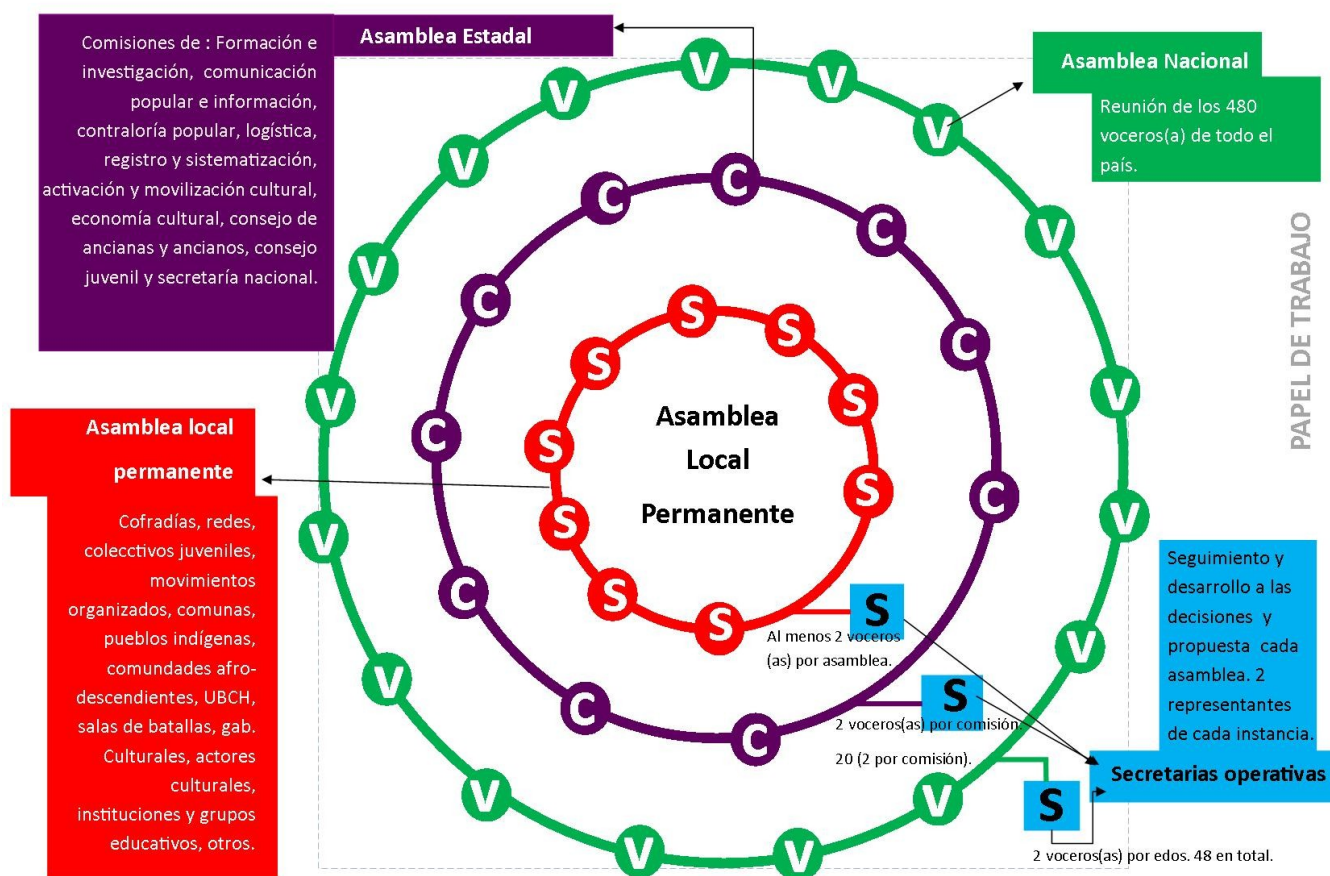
Comisiones de : Formación e investigación, comunicación popular e información, contraloría popular, logística, registro y sistematización, activación y movilización cultural, economía cultural, consejo de ancianas y ancianos, consejo juvenil y secretaría nacional.

Asamblea Estadal

Asamblea Nacional

Reunión de los 480 voceros(a) de todo el país.

PAPEL DE TRABAJO

V V V V V V V V V V V V V V V V V V V V V V

C C C C C C C C C C C C C

S S S S S S S S S S S

Asamblea Local Permanente

Asamblea local permanente

Cofradías, redes, colecctivos juveniles, movimientos organizados, comunas, pueblos indígenas, comundades afro-descendientes, UBCH, salas de batallas, gab. Culturales, actores culturales, instituciones y grupos educativos, otros.

S

Al menos 2 voceros (as) por asamblea.

S

2 voceros(as) por comisión.

20 (2 por comisión).

S

2 voceros(as) por edos. 48 en total.

Seguimiento y desarrollo a las decisiones y propuesta cada asamblea. 2 representantes de cada instancia.

Secretarias operativas